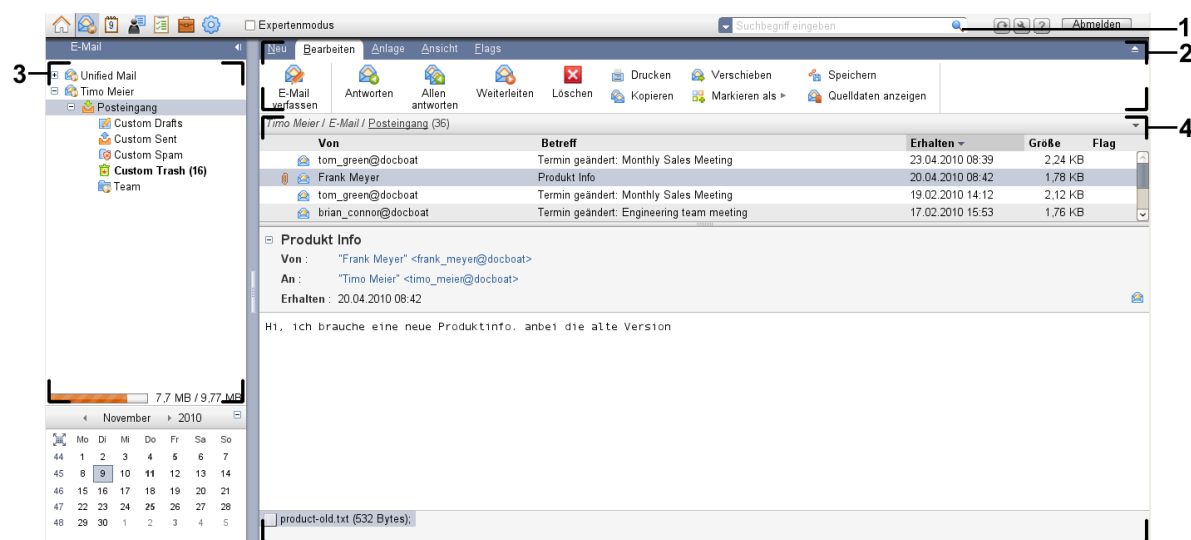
Expertenmodus

Suchbegriff eingeben

Abmelden

1

2

3

4

E-Mail

Unified Mail
Timo Meier
Posteingang
Custom Drafts
Custom Sent
Custom Spam
Custom Trash (16)
Team

7,7 MB / 9,77 MB

November 2010

| | Mo | Di | Mi | Do | Fr | Sa | So |
|---|---|---|---|---|---|---|---|
| 44 | 1 | 2 | 3 | 4 | 5 | 6 | 7 |
| 45 | 8 | 9 | 10 | 11 | 12 | 13 | 14 |
| 46 | 15 | 16 | 17 | 18 | 19 | 20 | 21 |
| 47 | 22 | 23 | 24 | 25 | 26 | 27 | 28 |
| 48 | 29 | 30 | 1 | 2 | 3 | 4 | 5 |

Neu Bearbeiten Anlage Ansicht Flags

E-Mail verfassen
Antworten
Allen antworten
Weiterleiten
Löschen
Drucken
Kopieren
Verschieben
Markieren als
Speichern
Quelldaten anzeigen

Timo Meier / E-Mail / Posteingang (36)

| Von | Betreff | Erhalten | Größe | Flag |
|---|---|---|---|---|
| tom_green@docboat | Termin geändert: Monthly Sales Meeting | 23.04.2010 08:39 | 2,24 KB | |
| Frank Meyer | Produkt Info | 20.04.2010 08:42 | 1,78 KB | |
| tom_green@docboat | Termin geändert: Monthly Sales Meeting | 19.02.2010 14:12 | 2,12 KB | |
| brian_connor@docboat | Termin geändert: Engineering team meeting | 17.02.2010 15:53 | 1,76 KB | |

Produkt Info
Von : "Frank Meyer" <frank_meyer@docboat>
An : "Timo Meier" <timo_meier@docboat>
Erhalten : 20.04.2010 08:42

Hi, ich brauche eine neue Produktinfo. anbei die alte Version

product-old.txt (532 Bytes);